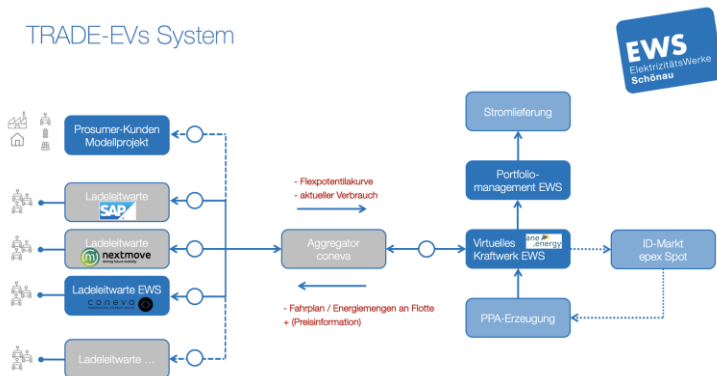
TRADE-EVs System

EWS
ElektrizitätsWerke
Schönau

Stromlieferung

Prosumer-Kunden
Modellprojekt

Portfolio-
management EWS

- Flexpotentialkurve
- aktueller Verbrauch

Ladeleitwarte
SAP

Ladeleitwarte
nextmove

Aggregator
coneva

Virtuelles
Kraftwerk EWS

line
energy

ID-Markt
epex Spot

Ladeleitwarte EWS
coneva

- Fahrplan / Energiemengen an Flotte
+ (Preisinformation)

PPA-Erzeugung

Ladeleitwarte …